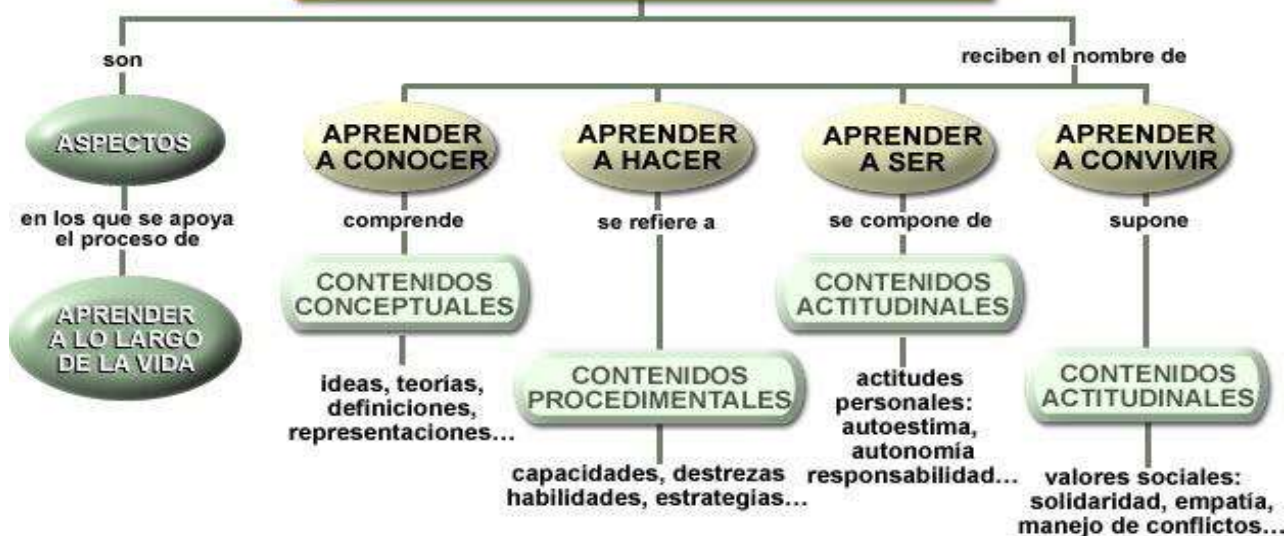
son

ASPECTOS

en los que se apoya el proceso de

APRENDER A LO LARGO DE LA VIDA

reciben el nombre de

APRENDER A CONOCER

comprende

CONTENIDOS CONCEPTUALES

ideas, teorías, definiciones, representaciones...

APRENDER A HACER

se refiere a

CONTENIDOS PROCEDIMENTALES

capacidades, destrezas habilidades, estrategias...

APRENDER A SER

se compone de

CONTENIDOS ACTITUDINALES

actitudes personales: autoestima, autonomía responsabilidad...

APRENDER A CONVIVIR

supone

CONTENIDOS ACTITUDINALES

valores sociales: solidaridad, empatía, manejo de conflictos...